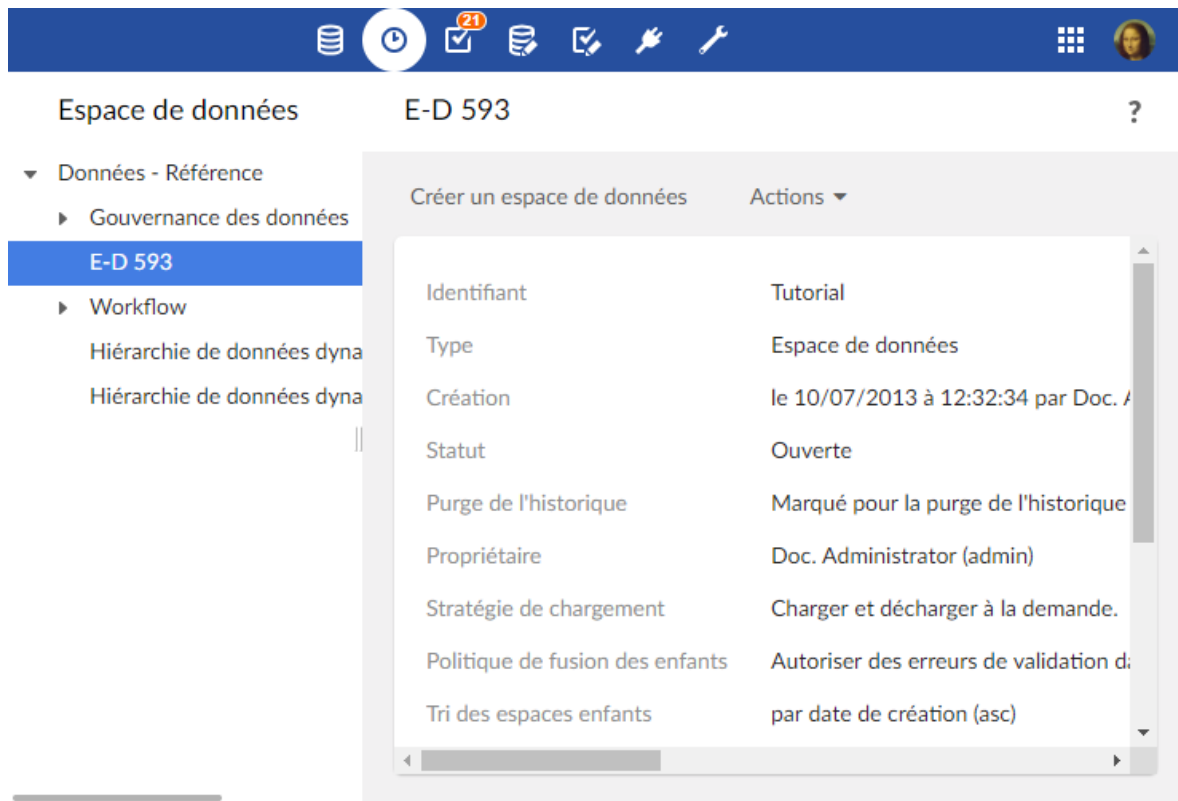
21

Espace de données

E-D 593

?

Données - Référence

Gouvernance des données

E-D 593

Workflow

Hiérarchie de données dyna

Hiérarchie de données dyna

Créer un espace de données

Actions

| Identifiant | Tutorial |
|---|---|
| Type | Espace de données |
| Création | le 10/07/2013 à 12:32:34 par Doc. A |
| Statut | Ouverte |
| Purge de l'historique | Marqué pour la purge de l'historique |
| Propriétaire | Doc. Administrator (admin) |
| Stratégie de chargement | Charger et décharger à la demande. |
| Politique de fusion des enfants | Autoriser des erreurs de validation da |
| Tri des espaces enfants | par date de création (asc) |